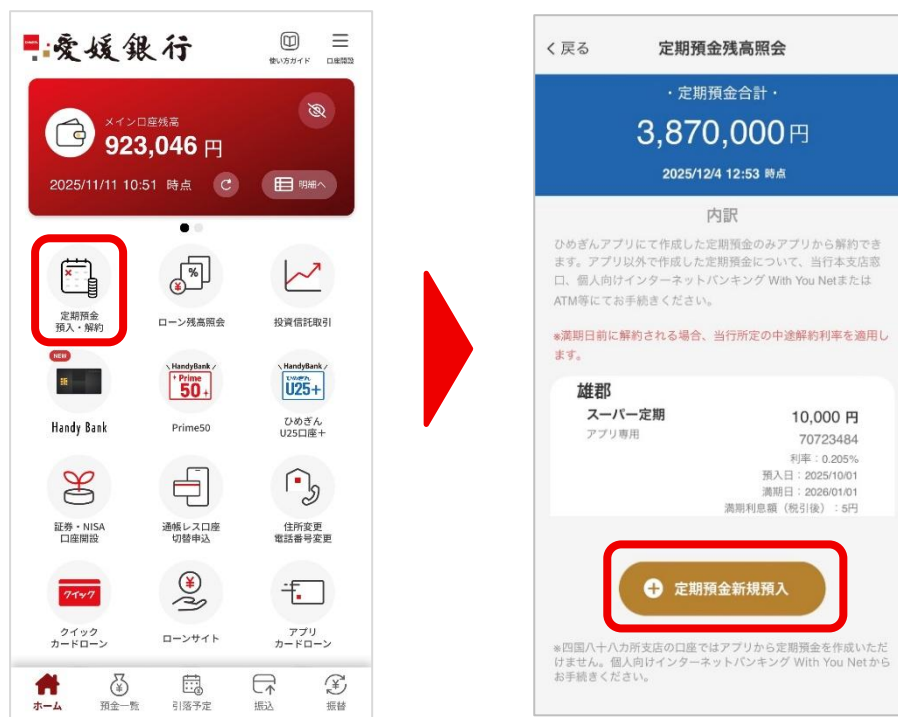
愛媛銀行

使い方ガイド

口座開設

メイン口座残高

923,046 円

2025/11/11 10:51 時点

明細へ

定期預金
預入・解約

ローン残高照会

投資信託取引

NEW

Handy Bank

HandyBank Prime 50+

Prime50

HandyBank U25+

ひめぎん
U25口座＋

証券・NISA
口座開設

通帳レス口座
切替申込

住所変更
電話番号変更

クイック

クイック
カードローン

ローンサイト

アプリ
カードローン

ホーム

預金一覧

引落予定

振込

振替

く戻る

定期預金残高照会

・定期預金合計・

3,870,000円

2025/12/4 12:53 時点

内訳

ひめぎんアプリにて作成した定期預金のみアプリから解約できます。アプリ以外で作成した定期預金について、当行本支店窓口、個人向けインターネットバンキング With You NetまたはATM等にてお手続きください。

※満期日前に解約される場合、当行所定の中途解約利率を適用します。

雄郡

スーパー定期

アプリ専用

10,000 円

70723484

利率：0.205%

預入日：2025/10/01

満期日：2026/01/01

満期利息額（税引後）：5円

定期預金新規預入

※四国八十八カ所支店の口座ではアプリから定期預金を作成いただけません。個人向けインターネットバンキング With You Netからお手続きください。